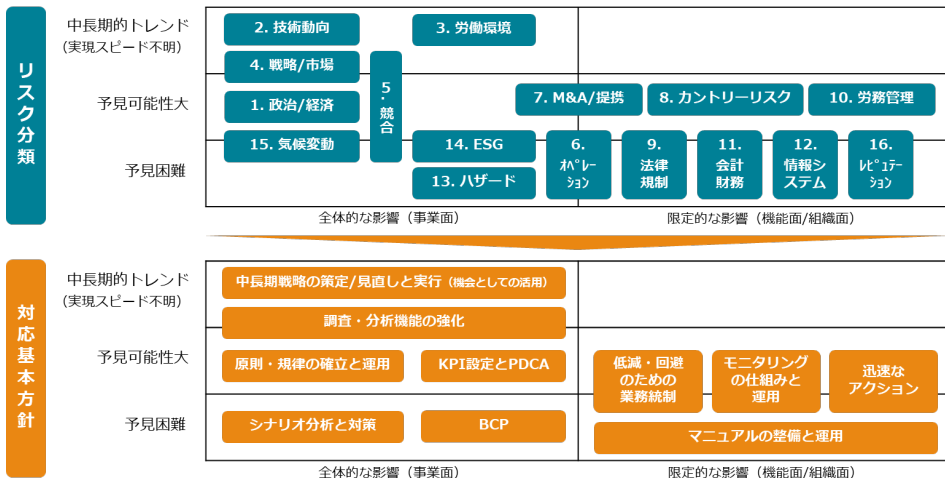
リスク分類

中長期的トレンド
(実現スピード不明)

2. 技術動向

3. 労働環境

4. 戦略/市場

5. 競合

予見可能性大

1. 政治/経済

7. M&A/提携

8. カントリーリスク

10. 労務管理

予見困難

15. 気候変動

14. ESG

13. ハザード

6. ｵﾍﾟﾚｰｼｮﾝ

9. 法律規制

11. 会計財務

12. 情報システム

16. ﾚﾋﾟｭﾃｰｼｮﾝ

全体的な影響（事業面）

限定的な影響（機能面/組織面）

対応基本方針

中長期的トレンド
(実現スピード不明)

中長期戦略の策定/見直しと実行（機会としての活用）

調査・分析機能の強化

予見可能性大

原則・規律の確立と運用

KPI設定とPDCA

低減・回避のための業務統制

モニタリングの仕組みと運用

迅速なアクション

予見困難

シナリオ分析と対策

BCP

マニュアルの整備と運用

全体的な影響（事業面）

限定的な影響（機能面/組織面）